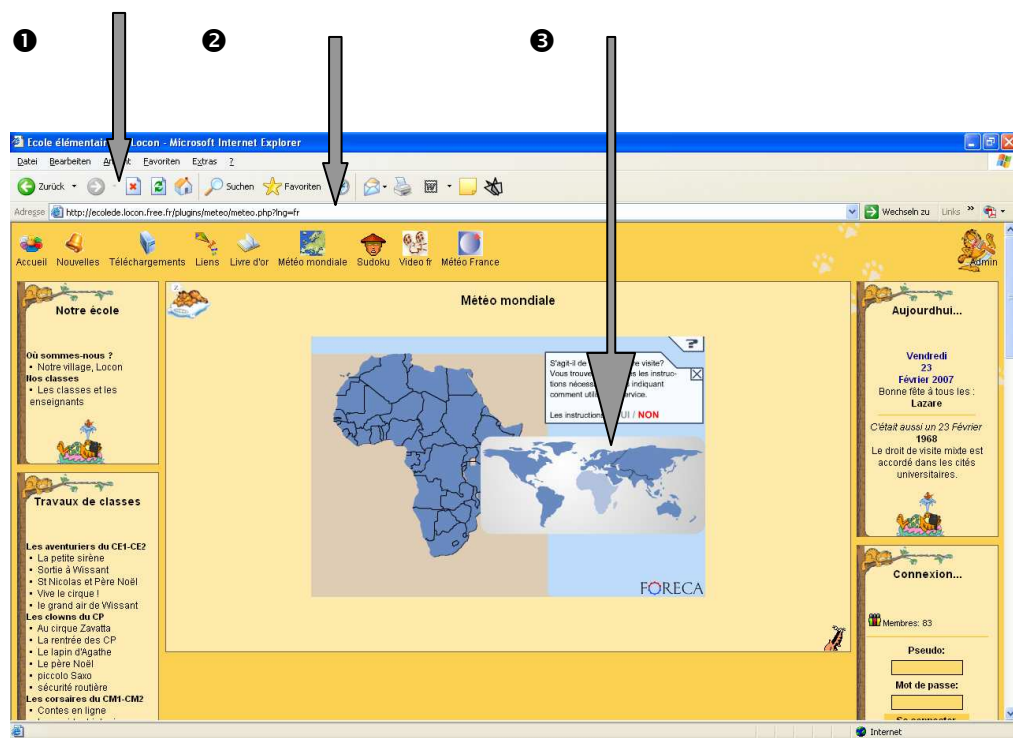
❶ ❷ ❸

Ecole élémentai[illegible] Locon - Microsoft Internet Explorer

Datei Bearbeiten An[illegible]t Favoriten Extras ?

Zurück Suchen Favoriten

Adresse http://ecolede.locon.free.fr/plugins/meteo/meteo.php?lng=fr

Wechseln zu Links »

Accueil Nouvelles Téléchargements Liens Livre d'or Météo mondiale Sudoku Video fr Météo France

Admin

Notre école

Où sommes-nous ?
• Notre village, Locon
Nos classes
• Les classes et les enseignants

Travaux de classes

Les aventuriers du CE1-CE2
• La petite sirène
• Sortie à Wissant
• St Nicolas et Père Noël
• Vive le cirque !
• le grand air de Wissant
Les clowns du CP
• Au cirque Zavatta
• La rentrée des CP
• Le lapin d'Agathe
• Le père Noël
• piccolo Saxo
• sécurité routière
Les corsaires du CM1-CM2
• Contes en ligne

Météo mondiale

S'agit-il de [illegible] visite? Vous trouve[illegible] les instructions nécess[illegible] indiquant comment util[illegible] service.

Les instructions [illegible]UI / NON

FORECA

Aujourdhui...

Vendredi
23
Février 2007
Bonne fête à tous les :
Lazare

C'était aussi un 23 Février
1968
Le droit de visite mixte est accordé dans les cités universitaires.

Connexion...

Membres: 83

Pseudo:

Mot de passe:

Internet